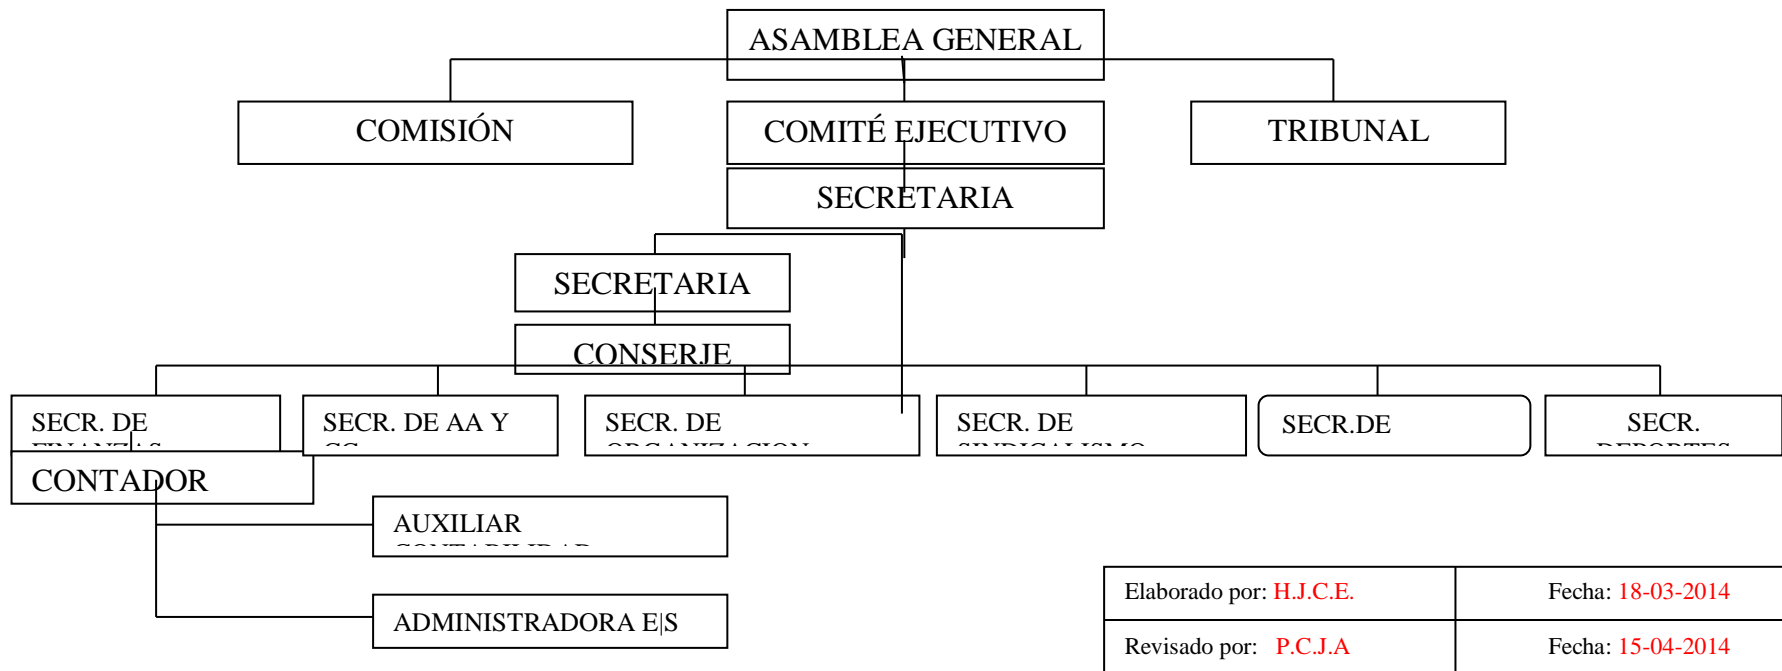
ASAMBLEA GENERAL

COMISIÓN

COMITÉ EJECUTIVO

TRIBUNAL

SECRETARIA

SECRETARIA

CONSERJE

SECR. DE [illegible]

SECR. DE AA Y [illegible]

SECR. DE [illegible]

SECR. DE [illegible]

SECR.DE

SECR. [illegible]

CONTADOR

AUXILIAR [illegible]

ADMINISTRADORA E|S

| Elaborado por: H.J.C.E. | Fecha: 18-03-2014 |
|---|---|
| Revisado por: P.C.J.A | Fecha: 15-04-2014 |